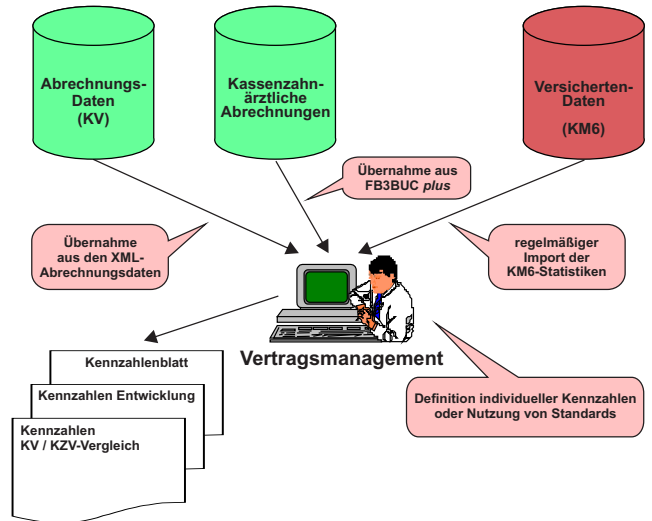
Abrechnungs-Daten (KV)

Kassenzahnärztliche Abrechnungen

Versicherten-Daten (KM6)

Übernahme aus FB3BUC *plus*

Übernahme aus den XML-Abrechnungsdaten

regelmäßiger Import der KM6-Statistiken

Vertragsmanagement

Kennzahlenblatt

Kennzahlen Entwicklung

Kennzahlen KV / KZV-Vergleich

Definition individueller Kennzahlen oder Nutzung von Standards